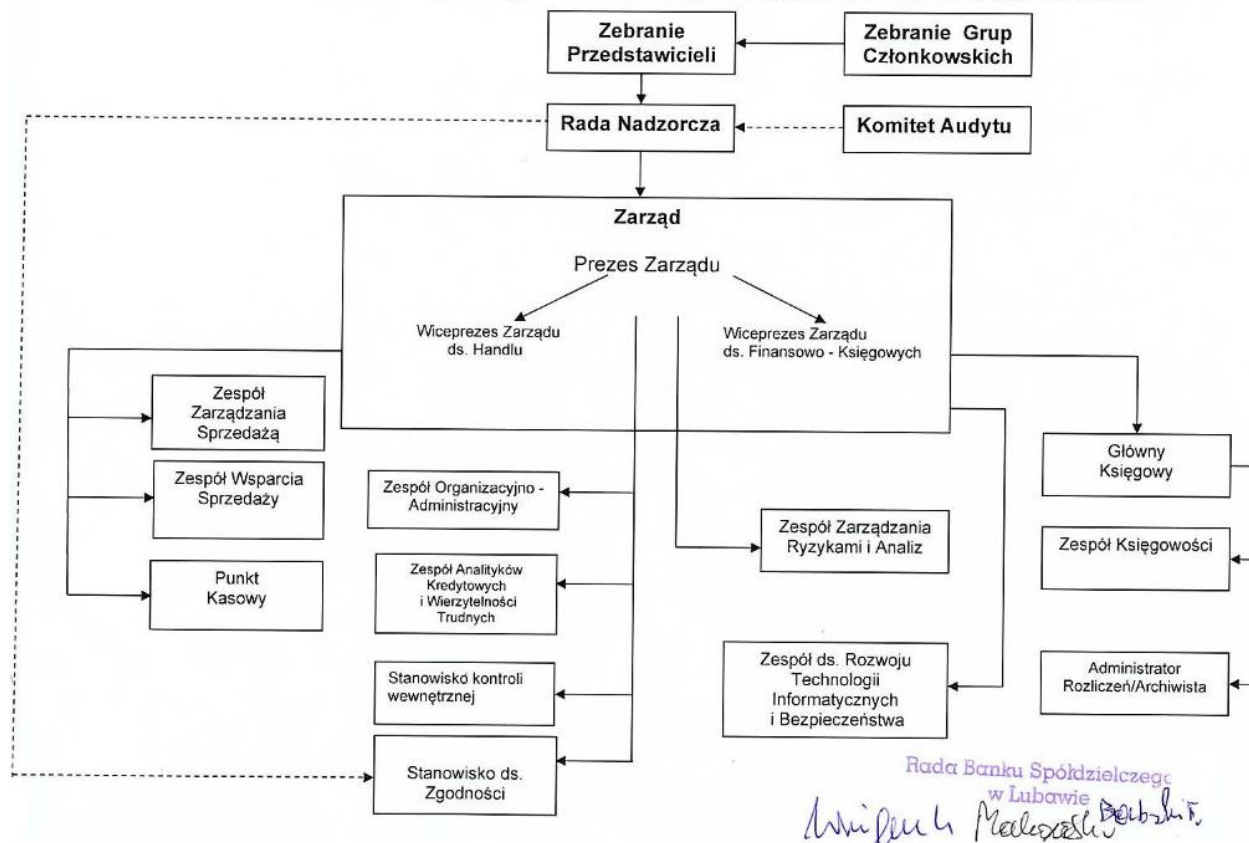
Zebranie Przedstawicieli

Zebranie Grup Członkowskich

Rada Nadzorcza

Komitet Audytu

Zarząd

Prezes Zarządu

Wiceprezes Zarządu ds. Handlu

Wiceprezes Zarządu ds. Finansowo - Księgowych

Zespół Zarządzania Sprzedażą

Zespół Wsparcia Sprzedaży

Punkt Kasowy

Zespół Organizacyjno - Administracyjny

Zespół Analityków Kredytowych i Wierzytelności Trudnych

Stanowisko kontroli wewnętrznej

Stanowisko ds. Zgodności

Zespół Zarządzania Ryzykami i Analiz

Zespół ds. Rozwoju Technologii Informatycznych i Bezpieczeństwa

Główny Księgowy

Zespół Księgowości

Administrator Rozliczeń/Archiwista

Rada Banku Spółdzielczego w Lubawie

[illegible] Malczewski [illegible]